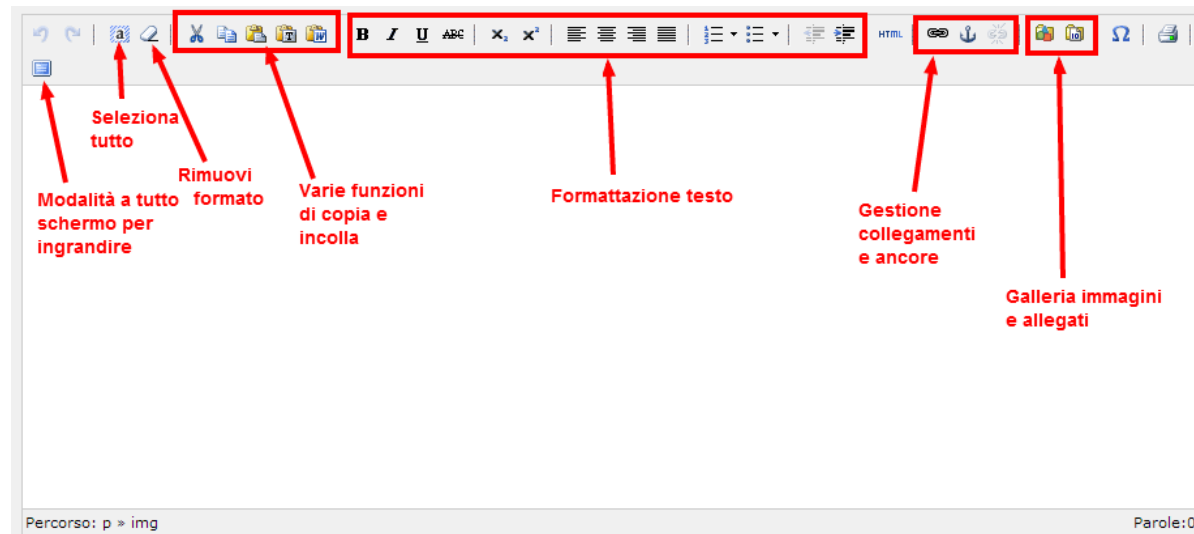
B I U ABC $x_2$ $x^2$ HTML Ω

Seleziona tutto

Rimuovi formato

Modalità a tutto schermo per ingrandire

Varie funzioni di copia e incolla

Formattazione testo

Gestione collegamenti e ancore

Galleria immagini e allegati

Percorso: p » img

Parole:0